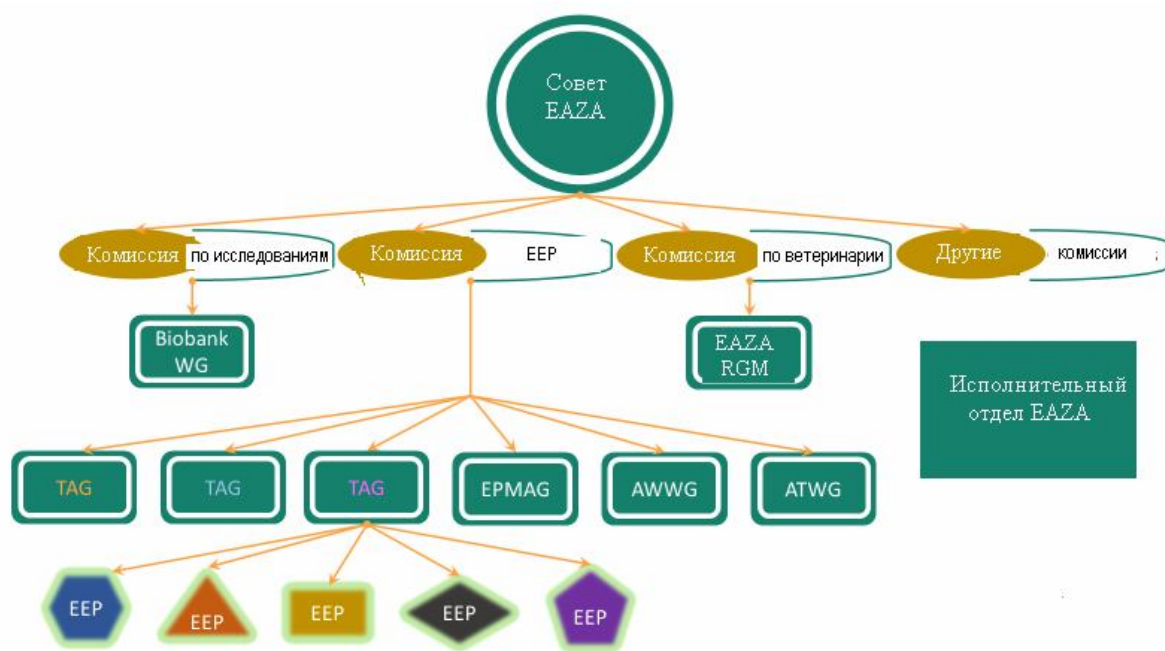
Совет EAZA

Комиссия по исследованиям

Комиссия EEP

Комиссия по ветеринарии

Другие комиссии

Biobank WG

EAZA RGM

Исполнительный отдел EAZA

TAG

TAG

TAG

EPMAG

AWWG

ATWG

EEP

EEP

EEP

EEP

EEP